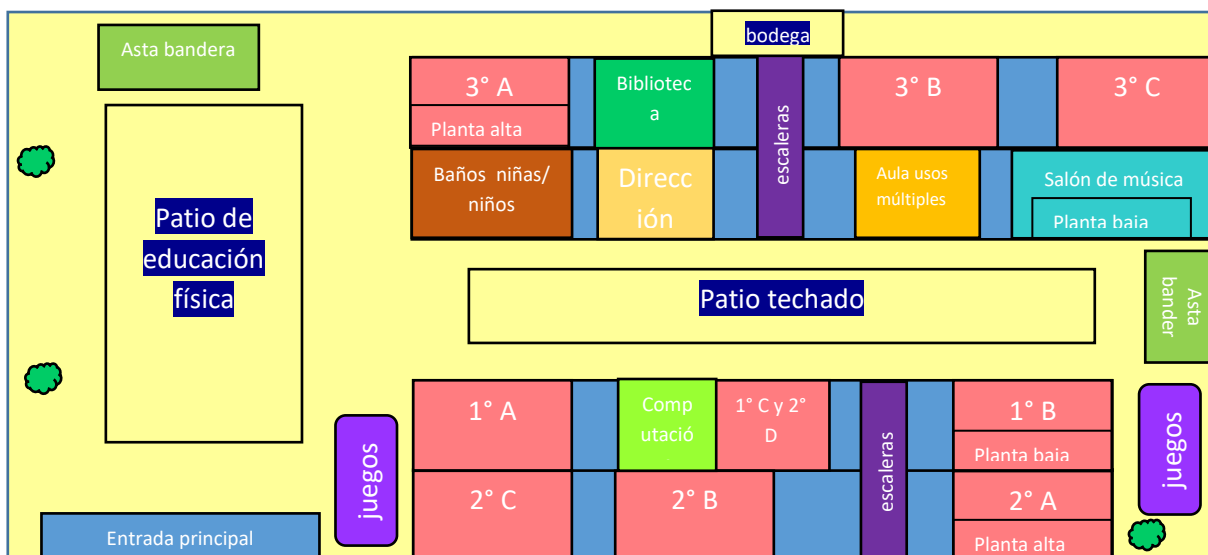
Asta bandera

bodega

3° A

Planta alta

Bibliotec a

escaleras

3° B

3° C

Baños niñas/ niños

Direcc ión

Aula usos múltiples

Salón de música

Planta baja

Patio de educación física

Patio techado

Asta bander

1° A

Comp utació

1° C y 2° D

escaleras

1° B

Planta baja

juegos

juegos

2° C

2° B

2° A

Planta alta

Entrada principal